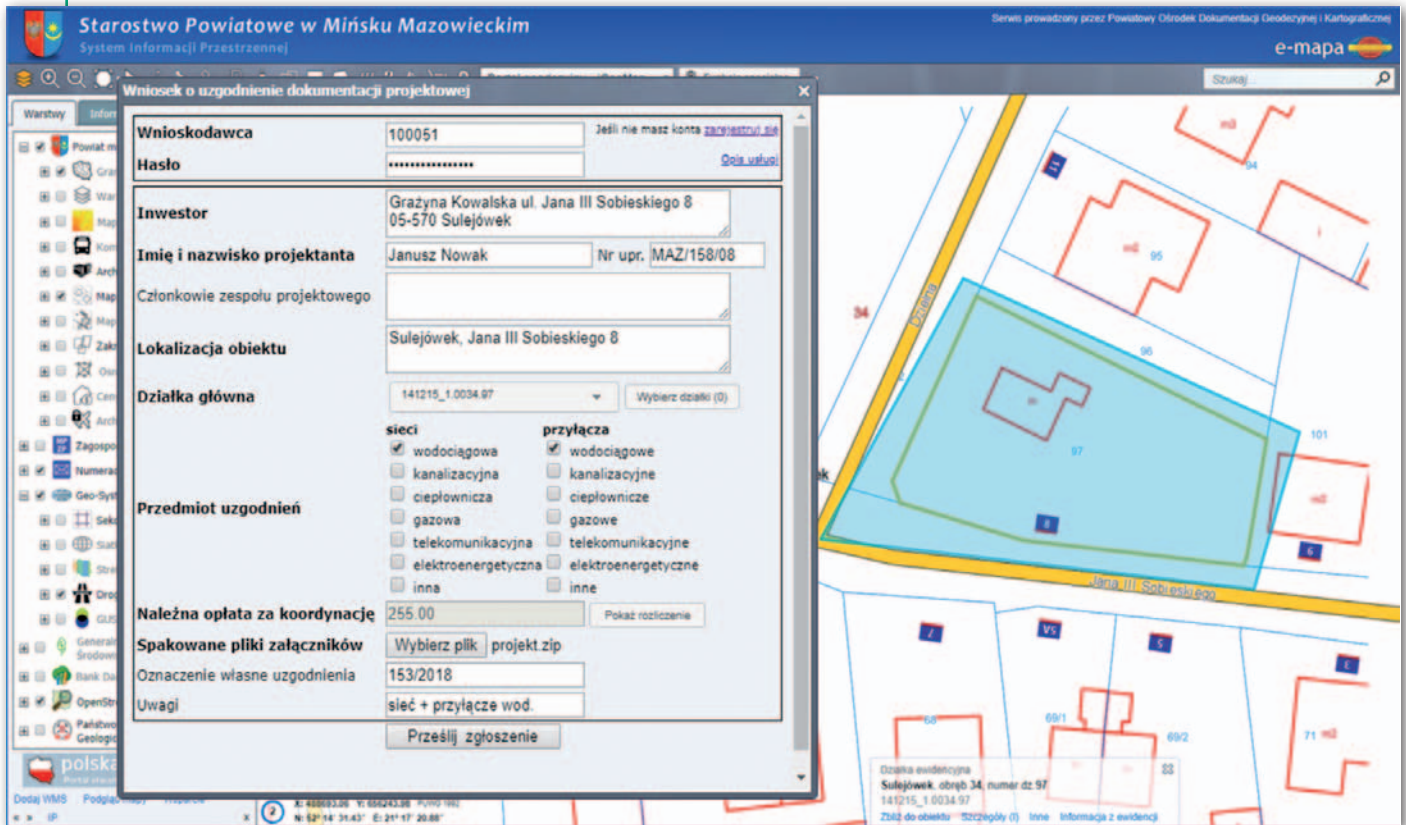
Starostwo Powiatowe w Mińsku Mazowieckim
System Informacji Przestrzennej

Serwis prowadzony przez Powiatowy Ośrodek Dokumentacji Geodezyjnej i Kartograficznej

e-mapa

Szukaj...

Warstwy

Wniosek o uzgodnienie dokumentacji projektowej

| Wnioskodawca | 100051 | Jeśli nie masz konta zarejestruj się |
|---|---|---|
| Hasło | ••••••••••••••••• | Opis usługi |

Inwestor: Grażyna Kowalska ul. Jana III Sobieskiego 8 05-570 Sulejówek

Imię i nazwisko projektanta: Janusz Nowak Nr upr. MAZ/158/08

Członkowie zespołu projektowego

Lokalizacja obiektu: Sulejówek, Jana III Sobieskiego 8

Działka główna: 141215_1.0034.97 Wybierz działki (0)

Przedmiot uzgodnień

sieci
wodociągowa
kanalizacyjna
ciepłownicza
gazowa
telekomunikacyjna
elektroenergetyczna
inna

przyłącza
wodociągowe
kanalizacyjne
ciepłownicze
gazowe
telekomunikacyjne
elektroenergetyczne
inne

Należna opłata za koordynację 255.00 Pokaż rozliczenie

Spakowane pliki załączników Wybierz plik projekt.zip

Oznaczenie własne uzgodnienia 153/2018

Uwagi sieć + przyłącze wod.

Prześlij zgłoszenie

Powiat
Zagospo
Numerac
Geo-Syst
Drog
GUS
Generalna Środowi
Bank Da
OpenStr
Państwo Geologi

polska

Dodaj WMS Podgląd mapy

X: 488693.36 Y: 656243.98
N: 52° 14' 31.43" E: 21° 17' 20.88"

m3
94
11
m2
95
34
96
97
101
m2
8
6
Jana III Sobieskiego
7
VS
5
4
68
69/1
69/2
71 m2

Działka ewidencyjna
Sulejówek, obręb 34, numer dz 97
141215_1.0034.97
Zbliż do obiektu Szczegóły (I) Inne Informacja z ewidencji